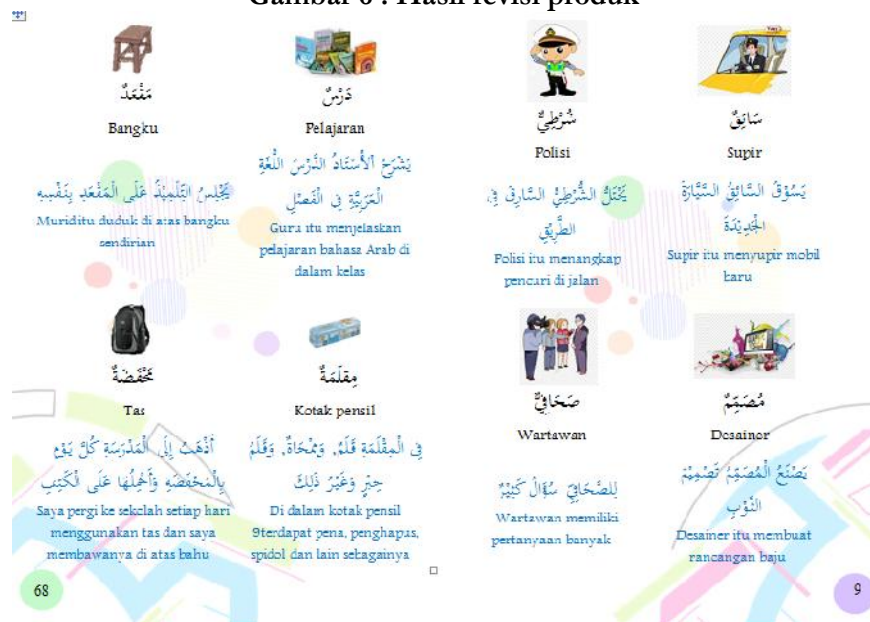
Gambar 6 : Hasil revisi produk

مَقْعَدٌ
Bangku
يَجْلِسُ التِّلْمِيْذُ عَلَى الْمَقْعَدِ بِنَفْسِهِ
Muriditu duduk di atas bangku sendirian

دَرْسٌ
Pelajaran
يَشْرَحُ الأُسْتَاذُ الدَّرْسَ اللُّغَةِ الْعَرَبِيَّةِ فِي الْفَصْلِ
Guru itu menjelaskan pelajaran bahasa Arab di dalam kelas

شُرْطِيٌّ
Polisi
يَقْتُلُ الشُّرْطِيُّ السَّارِقَ فِي الطَّرِيْقِ
Polisi itu menangkap pencuri di jalan

سَائِقٌ
Supir
يَسُوْقُ السَّائِقُ السَّيَّارَةَ الْجَدِيْدَةَ
Supir itu menyupir mobil baru

مِحْفَظَةٌ
Tas
أَذْهَبُ إِلَى الْمَدْرَسَةِ كُلَّ يَوْمٍ بِالْمِحْفَظَةِ وَأَحْمِلُهَا عَلَى الْكَتِفِ
Saya pergi ke sekolah setiap hari menggunakan tas dan saya membawanya di atas bahu

مِقْلَمَةٌ
Kotak pensil
فِي الْمِقْلَمَةِ قَلَمٌ، وَمِمْحَاةٌ، وَقَلَمُ حِبْرٍ وَغَيْرُ ذَلِكَ
Di dalam kotak pensil 9terdapat pena, penghapus, spidol dan lain sebagainya

صَحَافِيٌّ
Wartawan
لِلصَّحَافِيِّ سُؤَالٌ كَثِيْرٌ
Wartawan memiliki pertanyaan banyak

مُصَمِّمٌ
Desainer
يَصْنَعُ الْمُصَمِّمُ تَصْمِيْمَ الثَّوْبِ
Desainer itu membuat rancangan baju

68

9